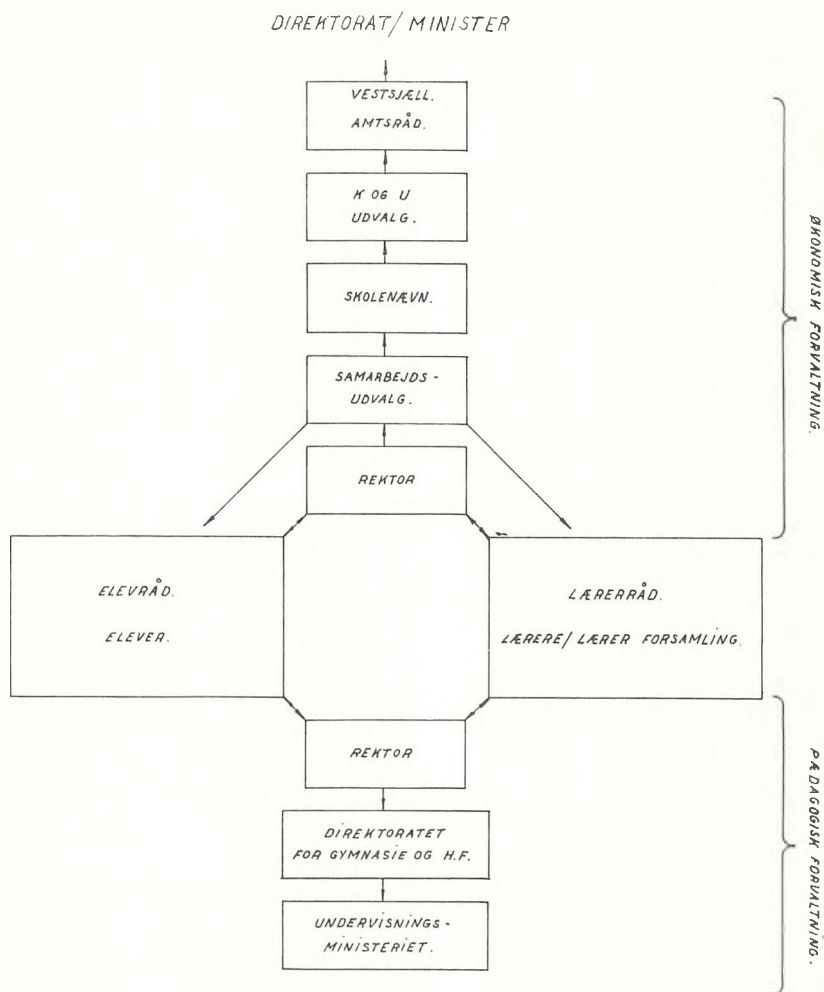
DIREKTORAT/ MINISTER

VESTSJÆLL. AMTSRÅD.

K OG U UDVALG.

SKOLENÆVN.

SAMARBEJDS - UDVALG.

REKTOR

ELEVRÅD.

ELEVER.

LÆRERRÅD.

LÆRERE/ LÆRER FORSAMLING.

REKTOR

DIREKTORATET FOR GYMNASIE OG H.F.

UNDERVISNINGS - MINISTERIET.

ØKONOMISK FORVALTNING.

PÆDAGOGISK FORVALTNING.